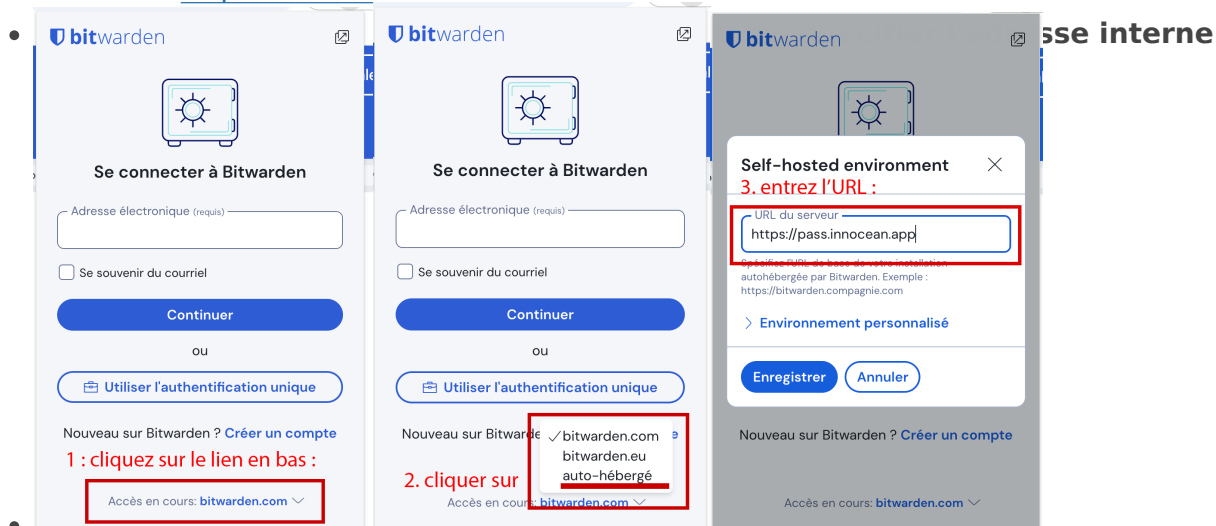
sse interne

bitwarden

Se connecter à Bitwarden

Adresse électronique (requis)

Se souvenir du courriel

Continuer

ou

Utiliser l'authentification unique

Nouveau sur Bitwarden ? Créer un compte

1 : cliquez sur le lien en bas :

Accès en cours: bitwarden.com

bitwarden

Se connecter à Bitwarden

Adresse électronique (requis)

Se souvenir du courriel

Continuer

ou

Utiliser l'authentification unique

Nouveau sur Bitwarden

✓bitwarden.com
bitwarden.eu
auto-hébergé

2. cliquer sur

Accès en cours: bitwarden.com

bitwarden

Self-hosted environment

3. entrez l'URL :

URL du serveur

https://pass.innocean.app

Spécifiez l'URL de base de votre installation autohébergée par Bitwarden. Exemple : https://bitwarden.compagnie.com

Environnement personnalisé

Enregistrer Annuler

Nouveau sur Bitwarden ? Créer un compte

Accès en cours: bitwarden.com